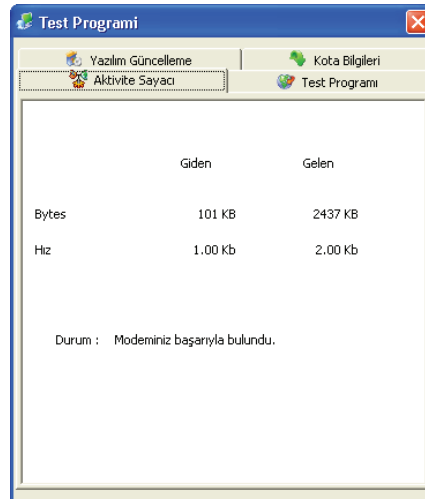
Test Programi

Yazılım Güncelleme
Kota Bilgileri
Aktivite Sayacı
Test Programı

| | Giden | Gelen |
|---|---|---|
| Bytes | 101 KB | 2437 KB |
| Hız | 1.00 Kb | 2.00 Kb |

Durum : Modeminiz başarıyla bulundu.